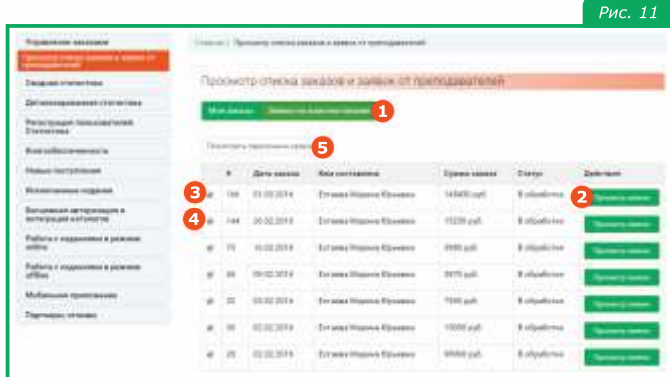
Рис. 11

Управление заказами
Просмотр списка заказов и заявок от преподавателей
Сводная статистика
Детализированная статистика
Регистрация пользователей. Статистика
Книгообеспеченность
Новые поступления
Исключенные издания
Выездная авторизация в интеграции каталогов
Работа с изданиями в режиме online
Работа с изданиями в режиме offline
Мобильное приложение
Партнеры, отзывы

Главная | Просмотр списка заказов и заявок от преподавателей

Просмотр списка заказов и заявок от преподавателей

Мои заказы | Заявки на комплектование 1

Посмотреть подробнее заказ 5

| | # | Дата заказа | Кем составлено | Сумма заказа | Статус | Действие |
|---|---|---|---|---|---|---|
| 3 | 149 | 01.03.2016 | Енгаева Марина Юрьевна | 145400 руб. | В обработке | 2 Просмотр заявки |
| 4 | 144 | 20.02.2016 | Енгаева Марина Юрьевна | 15200 руб. | В обработке | Просмотр заявки |
| | 75 | 10.02.2016 | Енгаева Марина Юрьевна | 5900 руб. | В обработке | Просмотр заявки |
| | 66 | 09.02.2016 | Енгаева Марина Юрьевна | 5975 руб. | В обработке | Просмотр заявки |
| | 35 | 05.02.2016 | Енгаева Марина Юрьевна | 7590 руб. | В обработке | Просмотр заявки |
| | 30 | 02.02.2016 | Енгаева Марина Юрьевна | 10000 руб. | В обработке | Просмотр заявки |
| | 25 | 02.02.2016 | Енгаева Марина Юрьевна | 95000 руб. | В обработке | Просмотр заявки |